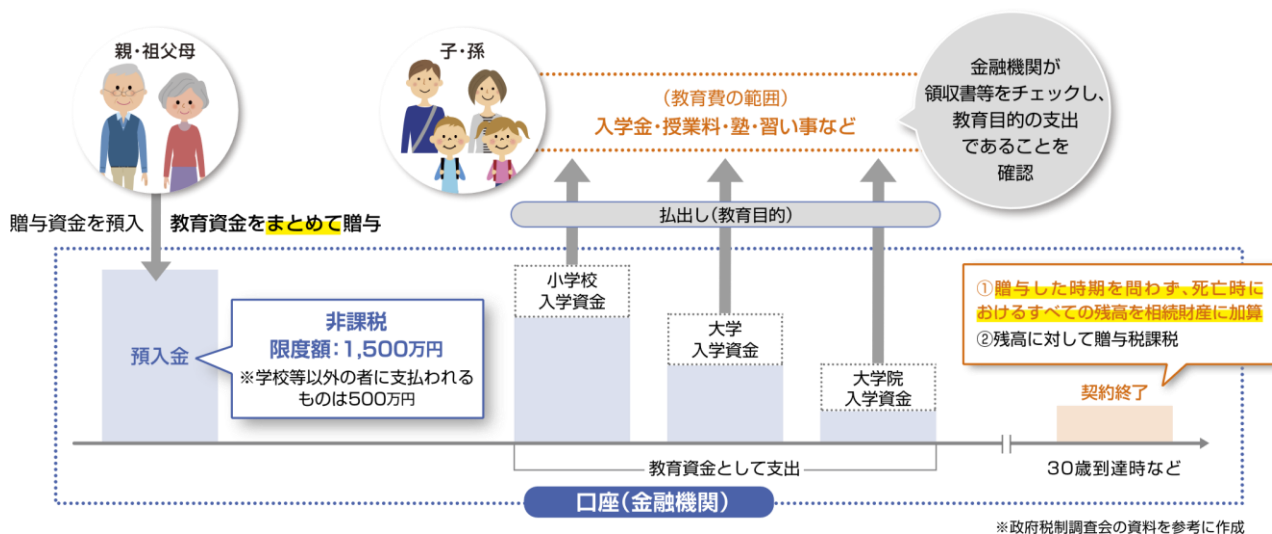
親・祖父母

子・孫

（教育費の範囲）
入学金・授業料・塾・習い事など

金融機関が
領収書等をチェックし、
教育目的の支出
であることを
確認

贈与資金を預入　教育資金をまとめて贈与

払出し（教育目的）

預入金

非課税
限度額：1,500万円
※学校等以外の者に支払われるものは500万円

小学校
入学資金

大学
入学資金

大学院
入学資金

①贈与した時期を問わず、死亡時におけるすべての残高を相続財産に加算
②残高に対して贈与税課税

契約終了

教育資金として支出

30歳到達時など

口座（金融機関）

※政府税制調査会の資料を参考に作成